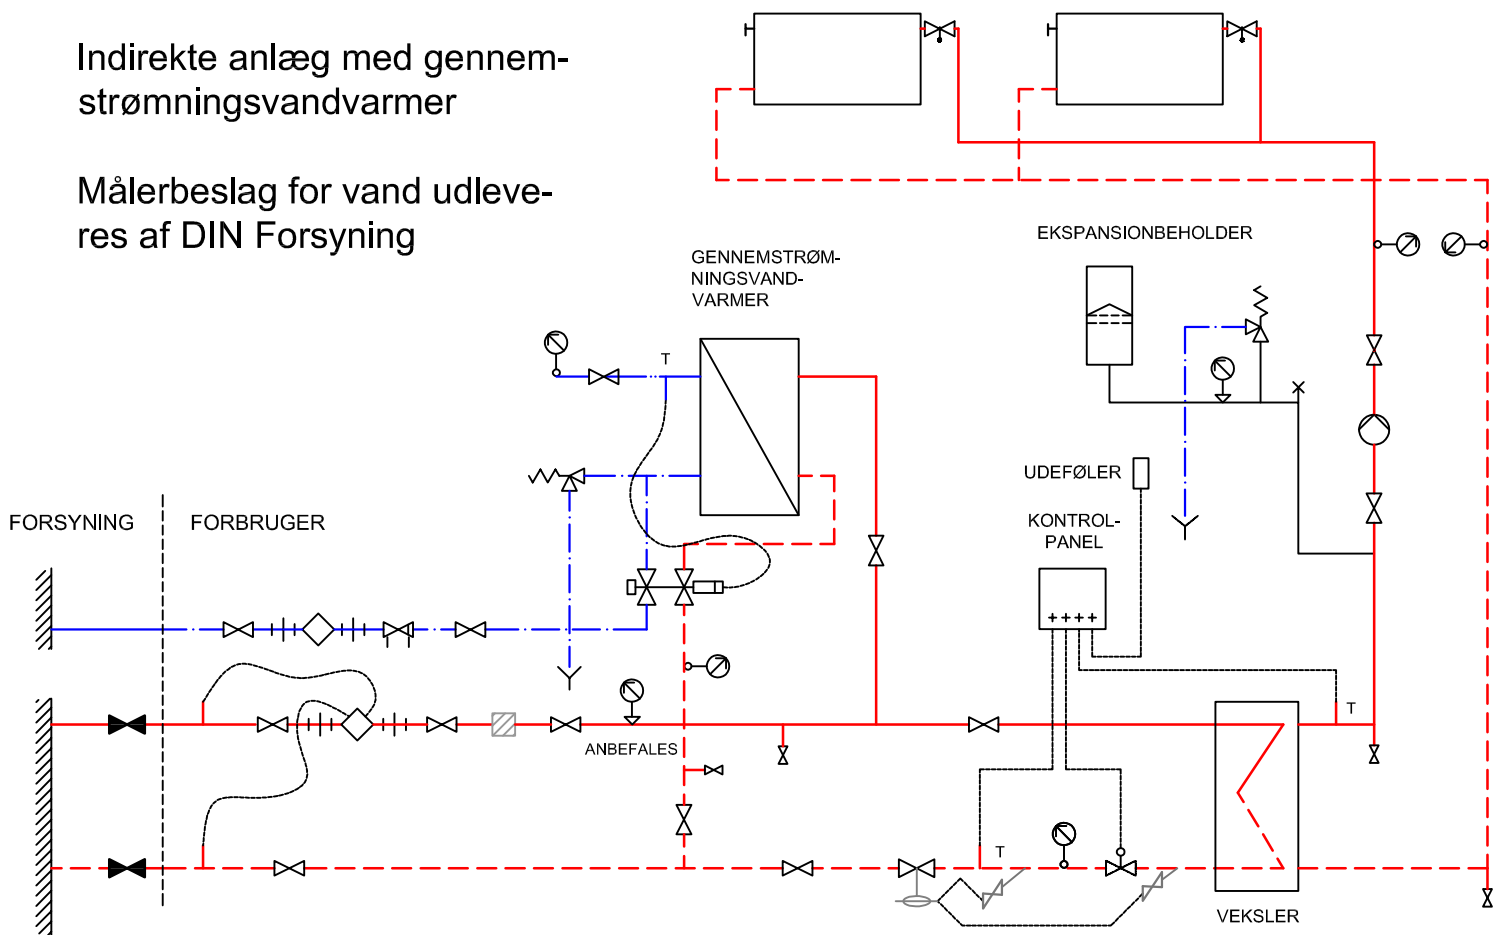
Indirekte anlæg med gennemstrømningsvandvarmer

Målerbeslag for vand udleveres af DIN Forsyning

GENNEMSTRØMNINGSVANDVARMER

EKSPANSIONBEHOLDER

T

UDEFØLER

KONTROLPANEL

FORSYNING

FORBRUGER

++++

T

ANBEFALES

T

VEKSLER